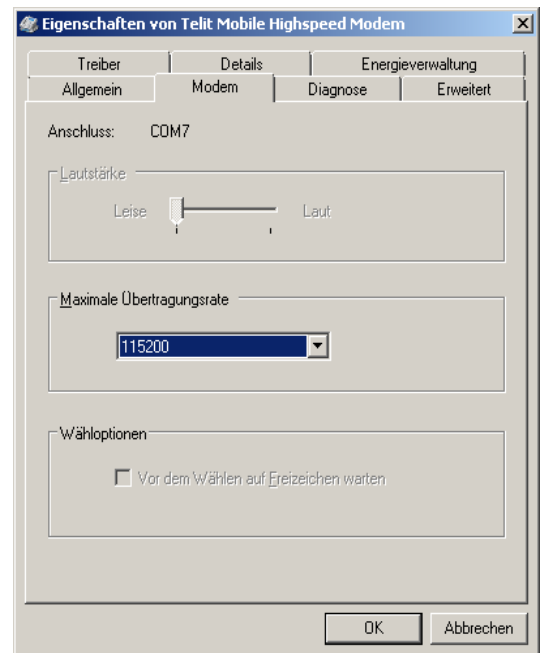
Eigenschaften von Telit Mobile Highspeed Modem

Treiber | Details | Energieverwaltung
Allgemein | Modem | Diagnose | Erweitert

Anschluss: COM7

Lautstärke

Leise Laut

Maximale Übertragungsrate

115200

Wähloptionen

Vor dem Wählen auf Freizeichen warten

OK Abbrechen